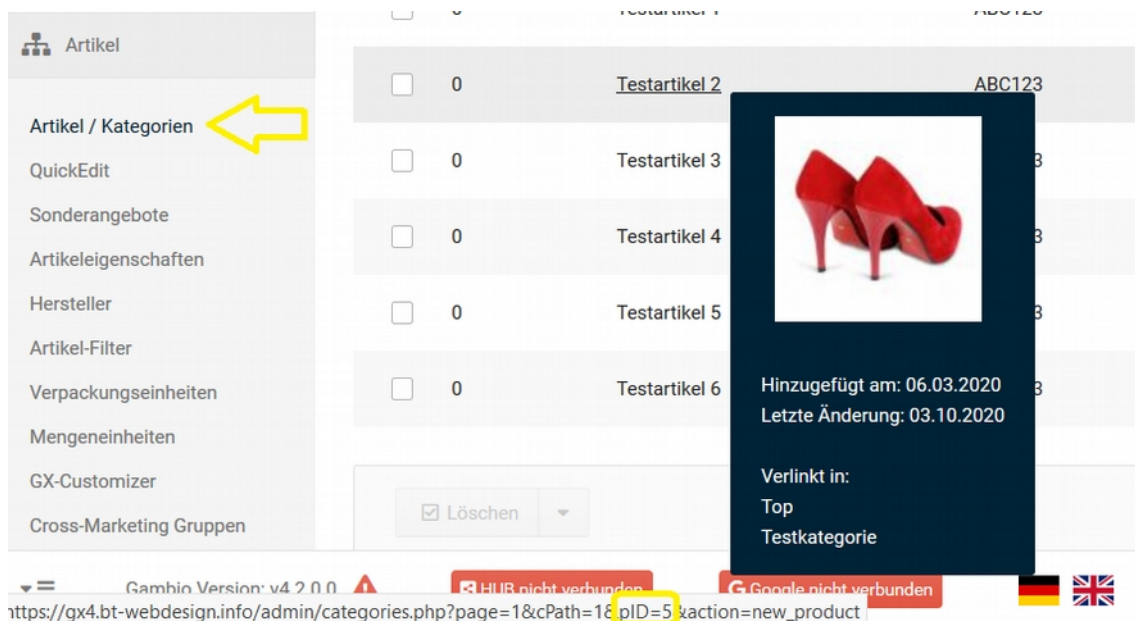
Artikel

Artikel / Kategorien
QuickEdit
Sonderangebote
Artikeleigenschaften
Hersteller
Artikel-Filter
Verpackungseinheiten
Mengeneinheiten
GX-Customizer
Cross-Marketing Gruppen

| | | | |
|---|---|---|---|
| | 0 | Testartikel 1 | ABC123 |
| | 0 | Testartikel 2 | ABC123 |
| | 0 | Testartikel 3 | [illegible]3 |
| | 0 | Testartikel 4 | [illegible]3 |
| | 0 | Testartikel 5 | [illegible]3 |
| | 0 | Testartikel 6 | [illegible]3 |

Hinzugefügt am: 06.03.2020
Letzte Änderung: 03.10.2020

Verlinkt in:
Top
Testkategorie

Löschen

Gambio Version: v4.2.0.0
HUB nicht verbunden
Google nicht verbunden

https://gx4.bt-webdesign.info/admin/categories.php?page=1&cPath=1&pID=5&action=new_product